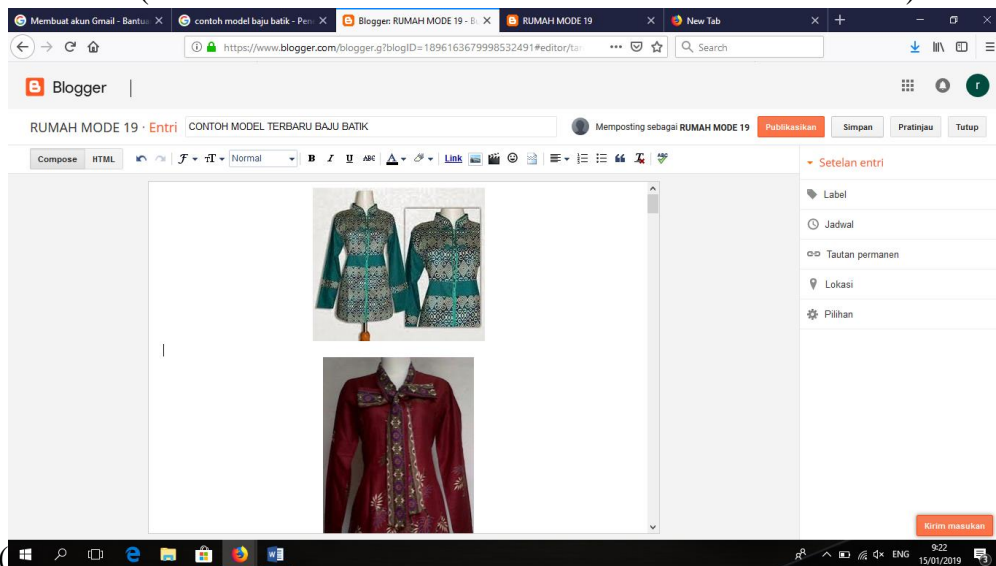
Membuat akun Gmail - Bantua ×
contoh model baju batik - Pen ×
Blogger: RUMAH MODE 19 - B ×
RUMAH MODE 19 ×
New Tab ×

https://www.blogger.com/blogger.g?blogID=1896163679998532491#editor/ta

Search

Blogger

RUMAH MODE 19 · Entri CONTOH MODEL TERBARU BAJU BATIK

Memposting sebagai RUMAH MODE 19 Publikasikan Simpan Pratinjau Tutup

Compose HTML Normal B I U Link

Setelan entri
Label
Jadwal
Tautan permanen
Lokasi
Pilihan

Kirim masukan

ENG 9:22 15/01/2019